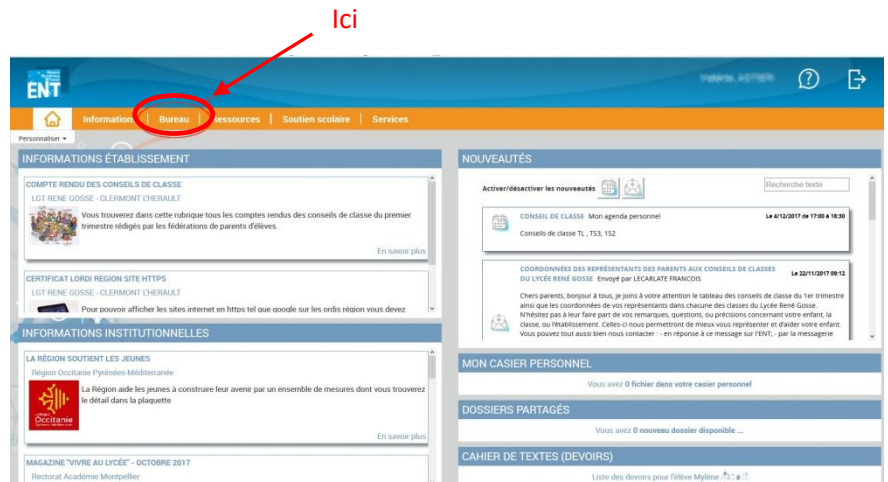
Ici

ENT

Information | Bureau | Ressources | Soutien scolaire | Services

Personnaliser

INFORMATIONS ÉTABLISSEMENT

COMPTE RENDU DES CONSEILS DE CLASSE

LGT RENE GOSSE - CLERMONT L'HERAULT

Vous trouverez dans cette rubrique tous les comptes rendus des conseils de classe du premier trimestre rédigés par les fédérations de parents d'élèves.

En savoir plus

CERTIFICAT LORDI REGION SITE HTTPS

LGT RENE GOSSE - CLERMONT L'HERAULT

Pour pouvoir afficher les sites internet en https tel que google sur les ordis région vous devez

INFORMATIONS INSTITUTIONNELLES

LA RÉGION SOUTIENT LES JEUNES

Région Occitanie Pyrénées-Méditerranée

La Région aide les jeunes à construire leur avenir par un ensemble de mesures dont vous trouverez le détail dans la plaquette

Occitanie

En savoir plus

MAGAZINE "VIVRE AU LYCÉE" - OCTOBRE 2017

Rectorat Académie Montpellier

NOUVEAUTÉS

Activer/désactiver les nouveautés

Recherche texte

CONSEIL DE CLASSE Mon agenda personnel Le 4/12/2017 de 17:00 à 18:30

Conseils de classe TL , TS3, 1S2

COORDONNÉES DES REPRÉSENTANTS DES PARENTS AUX CONSEILS DE CLASSES DU LYCÉE RENÉ GOSSE Envoyé par LECARLATE FRANCOIS Le 22/11/2017 09:12

Chers parents, bonjour à tous, je joins à votre attention le tableau des conseils de classe du 1er trimestre ainsi que les coordonnées de vos représentants dans chacune des classes du Lycée René Gosse. N'hésitez pas à leur faire part de vos remarques, questions, ou précisions concernant votre enfant, la classe, ou l'établissement. Celles-ci nous permettront de mieux vous représenter et d'aider votre enfant. Vous pouvez tout aussi bien nous contacter : - en réponse à ce message sur l'ENT; - par la messagerie

MON CASIER PERSONNEL

Vous avez 0 fichier dans votre casier personnel

DOSSIERS PARTAGÉS

Vous avez 0 nouveau dossier disponible ...

CAHIER DE TEXTES (DEVOIRS)

Liste des devoirs pour l'élève Mylène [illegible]